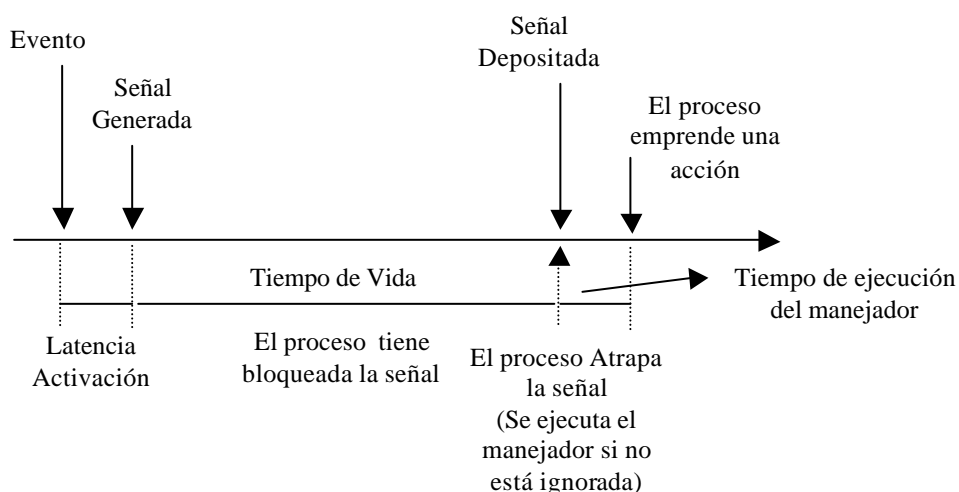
Evento

Señal Generada

Señal Depositada

El proceso emprende una acción

Tiempo de Vida

Tiempo de ejecución del manejador

Latencia Activación

El proceso tiene bloqueada la señal

El proceso Atrapa la señal (Se ejecuta el manejador si no está ignorada)